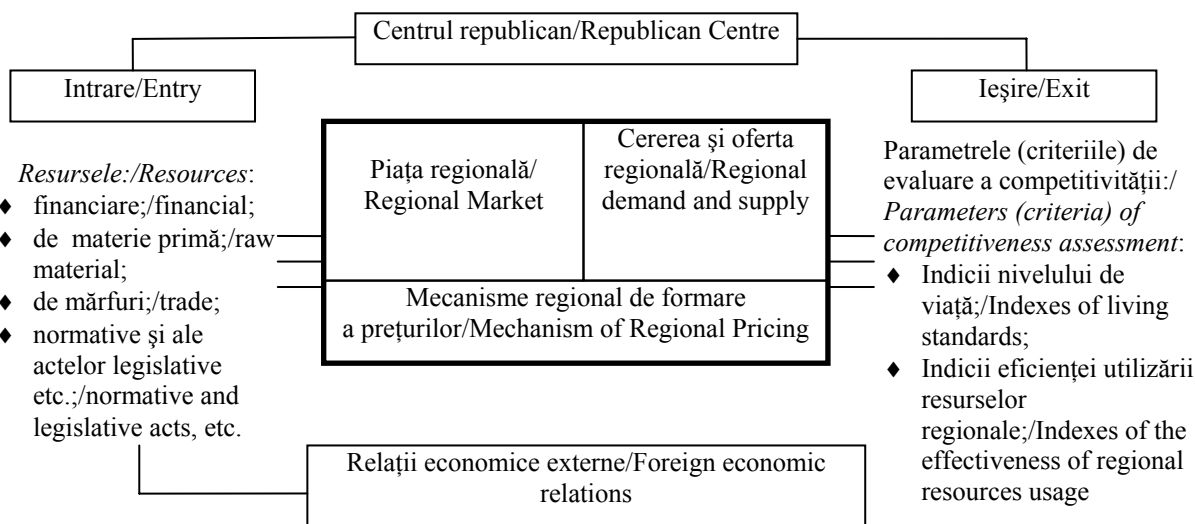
Centrul republican/Republican Centre

Intrare/Entry

Ieşire/Exit

*Resursele:/Resources*:
♦ financiare;/financial;
♦ de materie primă;/raw material;
♦ de mărfuri;/trade;
♦ normative şi ale actelor legislative etc.;/normative and legislative acts, etc.

Piaţa regională/ Regional Market

Cererea şi oferta regională/Regional demand and supply

Mecanisme regional de formare a preţurilor/Mechanism of Regional Pricing

Parametrele (criteriile) de evaluare a competitivităţii:/ *Parameters (criteria) of competitiveness assessment*:
♦ Indicii nivelului de viaţă;/Indexes of living standards;
♦ Indicii eficienţei utilizării resurselor regionale;/Indexes of the effectiveness of regional resources usage

Relaţii economice externe/Foreign economic relations